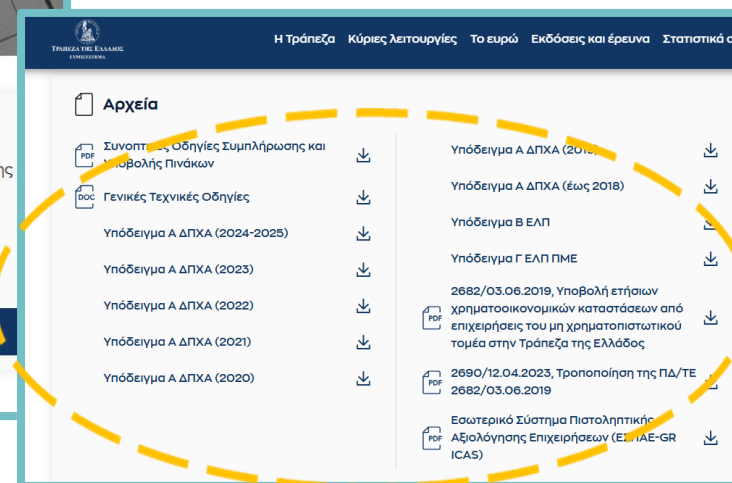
ΤΡΑΠΕΖΑ ΤΗΣ ΕΛΛΑΔΟΣ
ΕΥΡΩΣΥΣΤΗΜΑ

Η Τράπεζα Κύριες λειτουργίες Το ευρώ Εκδόσεις και έρευνα Στατιστικά σ

Αρχεία

PDF Συνοπτικές Οδηγίες Συμπλήρωσης και Υποβολής Πινάκων

DOC Γενικές Τεχνικές Οδηγίες

Υπόδειγμα Α ΔΠΧΑ (2024-2025)

Υπόδειγμα Α ΔΠΧΑ (2023)

Υπόδειγμα Α ΔΠΧΑ (2022)

Υπόδειγμα Α ΔΠΧΑ (2021)

Υπόδειγμα Α ΔΠΧΑ (2020)

Υπόδειγμα Α ΔΠΧΑ (2019)

Υπόδειγμα Α ΔΠΧΑ (έως 2018)

Υπόδειγμα Β ΕΛΠ

Υπόδειγμα Γ ΕΛΠ ΠΜΕ

PDF 2682/03.06.2019, Υποβολή ετήσιων χρηματοοικονομικών καταστάσεων από επιχειρήσεις του μη χρηματοπιστωτικού τομέα στην Τράπεζα της Ελλάδος

PDF 2690/12.04.2023, Τροποποίηση της ΠΔ/ΤΕ 2682/03.06.2019

PDF Εσωτερικό Σύστημα Πιστοληπτικής Αξιολόγησης Επιχειρήσεων (ΕΣΠΑΕ-GR ICAS)